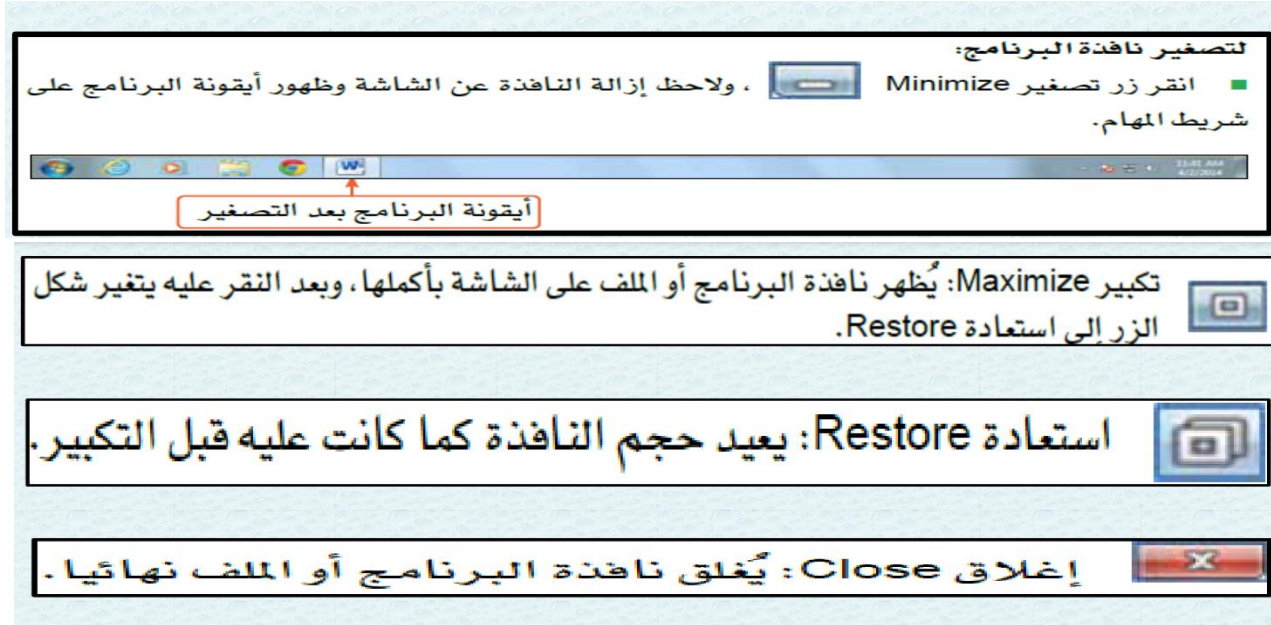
لتصغير نافذة البرنامج:

انقر زر تصغير Minimize ، ولاحظ إزالة النافذة عن الشاشة وظهور أيقونة البرنامج على شريط المهام.

11:41 AM
4/2/2014

أيقونة البرنامج بعد التصغير

تكبير Maximize: يُظهر نافذة البرنامج أو الملف على الشاشة بأكملها، وبعد النقر عليه يتغير شكل الزر إلى استعادة Restore.

استعادة Restore: يعيد حجم النافذة كما كانت عليه قبل التكبير.

إغلاق Close: يُغلق نافذة البرنامج أو الملف نهائيا.